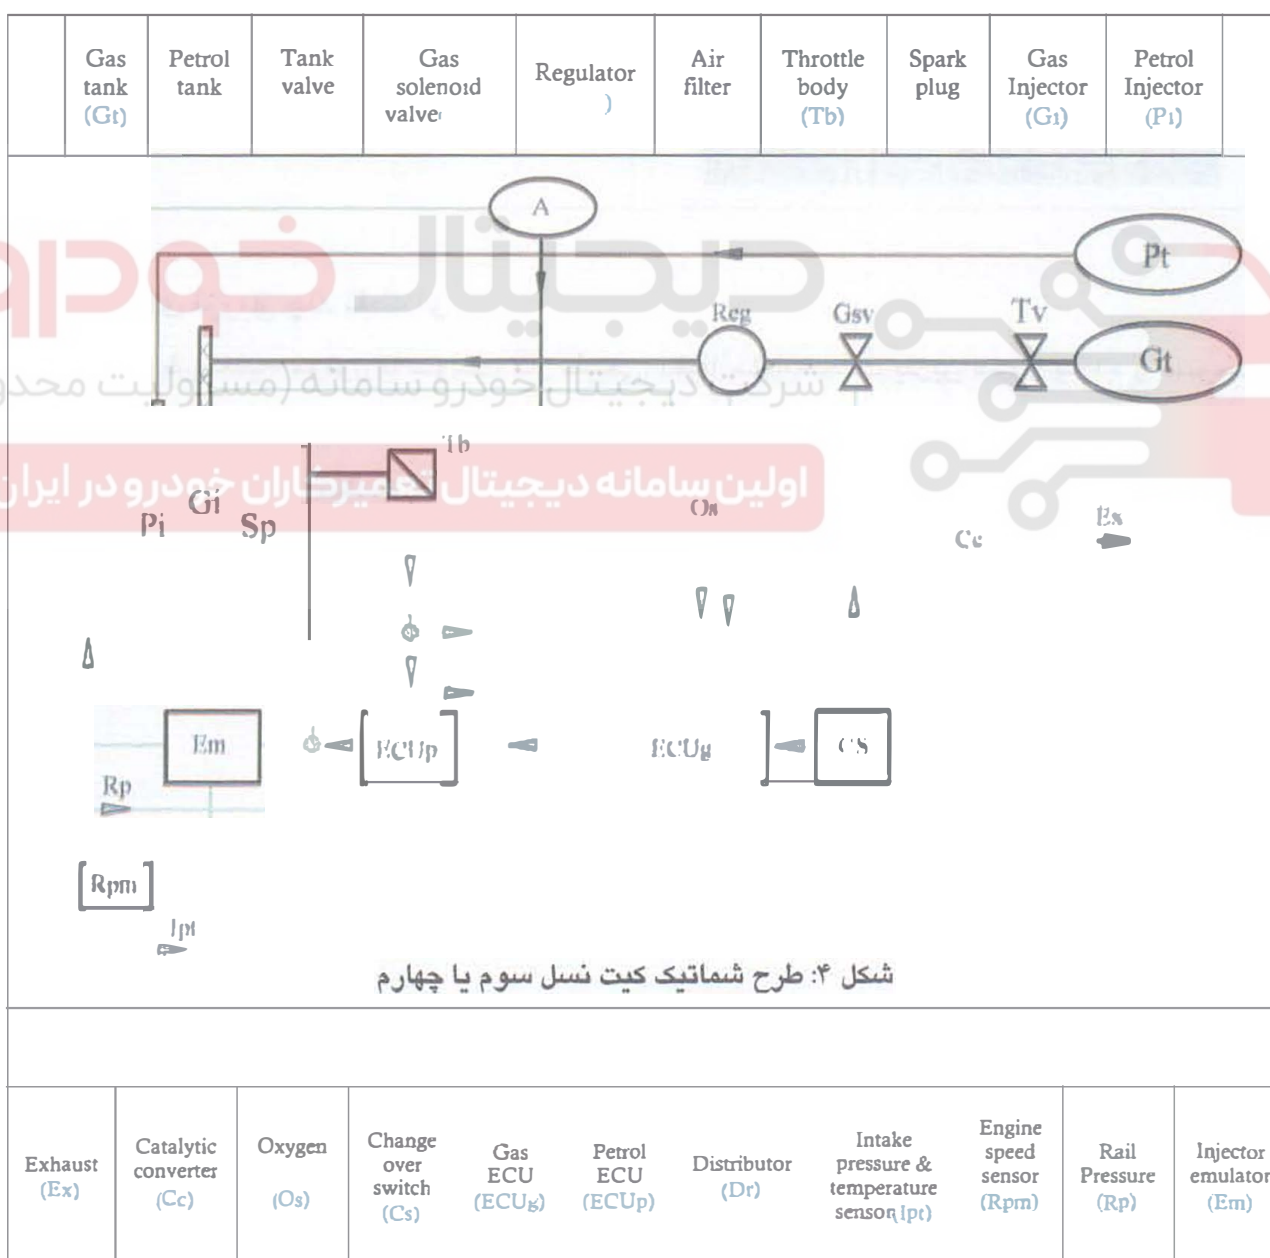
| | Gas tank (Gt) | Petrol tank | Tank valve | Gas solenoid valve | Regulator ) | Air filter | Throttle body (Tb) | Spark plug | Gas Injector (Gi) | Petrol Injector (Pi) |
|---|---|---|---|---|---|---|---|---|---|---|

A

Pt

Reg Gsv Tv

Gt

شرکت دیجیتال خودرو سامانه (مسئولیت محدود)

Tb

اولین سامانه دیجیتال تعمیرکاران خودرو در ایران

Pi Gi Sp

Os

Cc Ex

Em

ECUp

ECUg

CS

Rp

Rpm

Ipt

شکل ۴: طرح شماتیک کیت نسل سوم یا چهارم

| Exhaust (Ex) | Catalytic converter (Cc) | Oxygen (Os) | Change over switch (Cs) | Gas ECU (ECUg) | Petrol ECU (ECUp) | Distributor (Dr) | Intake pressure & temperature sensor(Ipt) | Engine speed sensor (Rpm) | Rail Pressure (Rp) | Injector emulator (Em) |
|---|---|---|---|---|---|---|---|---|---|---|